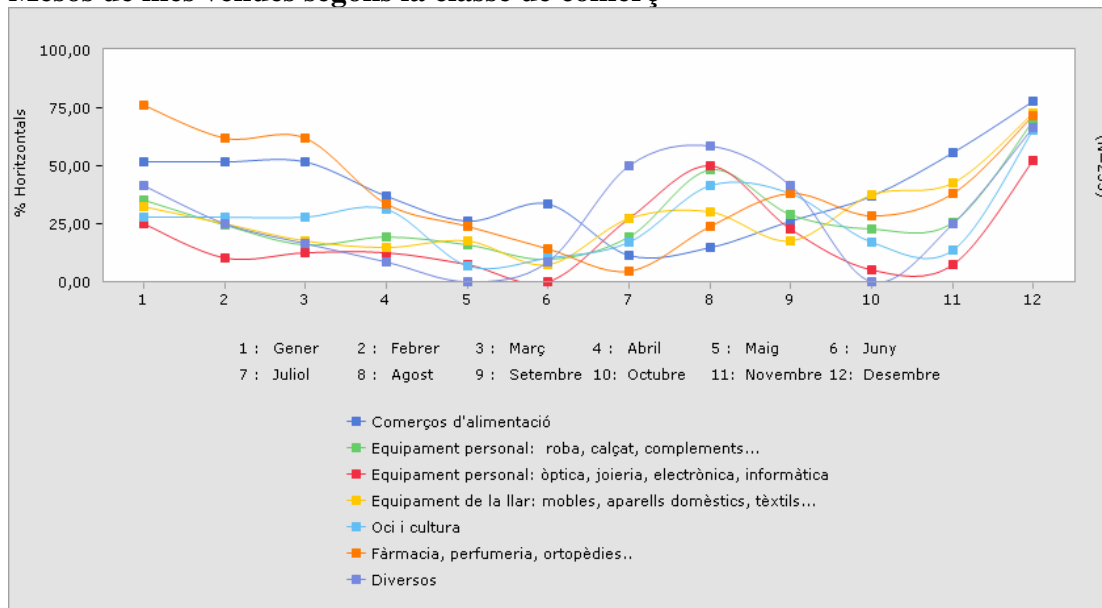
Mesos de més vendes segons la classe de comerç

100,00
75,00
50,00
25,00
0,00
% Horitzontals

1 2 3 4 5 6 7 8 9 10 11 12

(N=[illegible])

1 : Gener 2 : Febrer 3 : Març 4 : Abril 5 : Maig 6 : Juny
7 : Juliol 8 : Agost 9 : Setembre 10: Octubre 11: Novembre 12: Desembre

Comerços d'alimentació
Equipament personal: roba, calçat, complements...
Equipament personal: òptica, joieria, electrònica, informàtica
Equipament de la llar: mobles, aparells domèstics, tèxtils...
Oci i cultura
Fàrmacia, perfumeria, ortopèdies..
Diversos